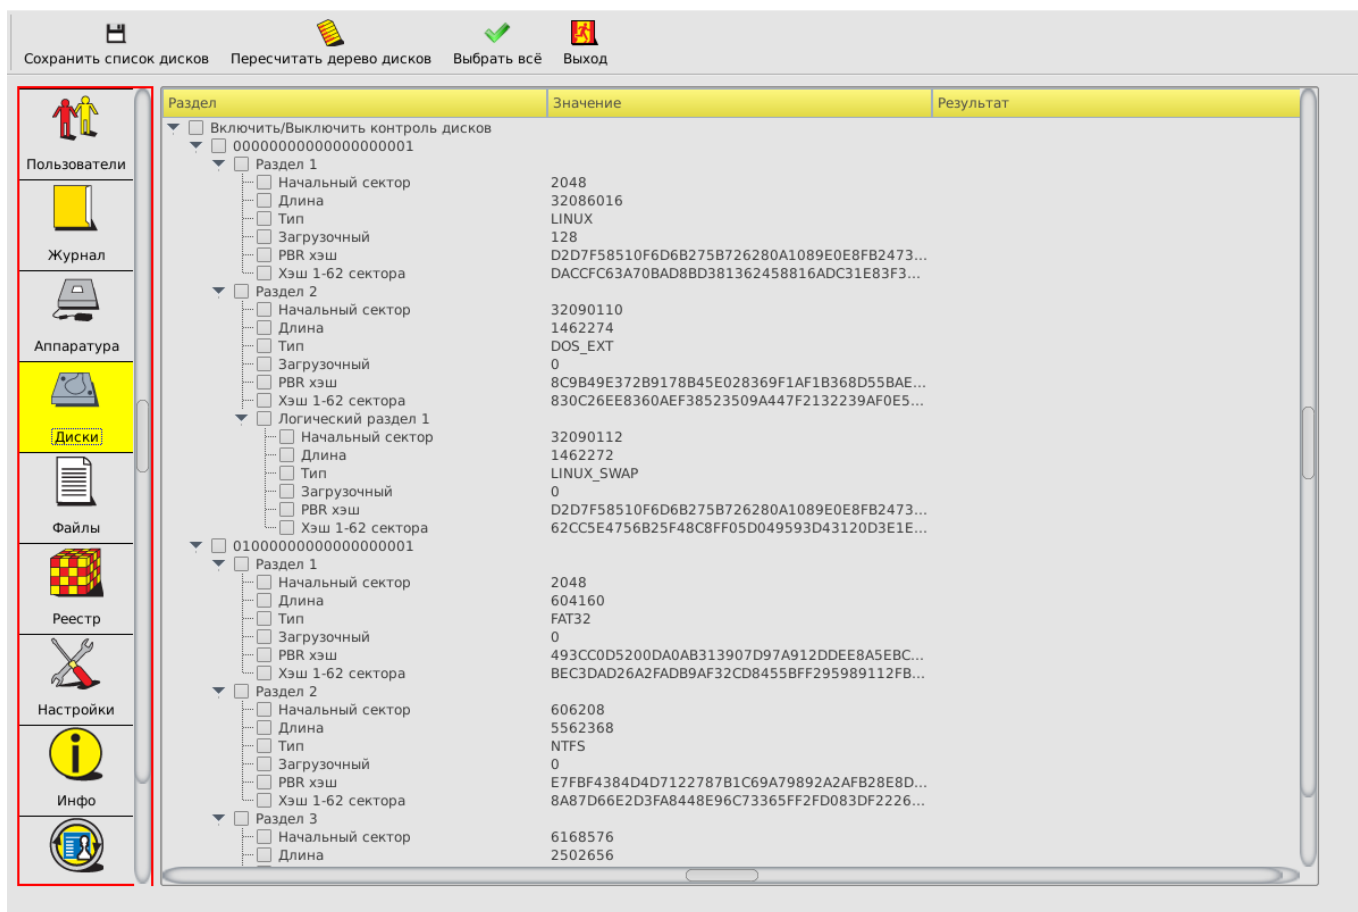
Сохранить список дисков Пересчитать дерево дисков Выбрать всё Выход

Пользователи
Журнал
Аппаратура
Диски
Файлы
Реестр
Настройки
Инфо

| Раздел | Значение | Результат |
|---|---|---|
| Включить/Выключить контроль дисков | | |
| 00000000000000000001 | | |
| Раздел 1 | | |
| Начальный сектор | 2048 | |
| Длина | 32086016 | |
| Тип | LINUX | |
| Загрузочный | 128 | |
| PBR хэш | D2D7F58510F6D6B275B726280A1089E0E8FB2473... | |
| Хэш 1-62 сектора | DACCFC63A70BAD8BD381362458816ADC31E83F3... | |
| Раздел 2 | | |
| Начальный сектор | 32090110 | |
| Длина | 1462274 | |
| Тип | DOS_EXT | |
| Загрузочный | 0 | |
| PBR хэш | 8C9B49E372B9178B45E028369F1AF1B368D55BAE... | |
| Хэш 1-62 сектора | 830C26EE8360AEF38523509A447F2132239AF0E5... | |
| Логический раздел 1 | | |
| Начальный сектор | 32090112 | |
| Длина | 1462272 | |
| Тип | LINUX_SWAP | |
| Загрузочный | 0 | |
| PBR хэш | D2D7F58510F6D6B275B726280A1089E0E8FB2473... | |
| Хэш 1-62 сектора | 62CC5E4756B25F48C8FF05D049593D43120D3E1E... | |
| 01000000000000000001 | | |
| Раздел 1 | | |
| Начальный сектор | 2048 | |
| Длина | 604160 | |
| Тип | FAT32 | |
| Загрузочный | 0 | |
| PBR хэш | 493CC0D5200DA0AB313907D97A912DDEE8A5EBC... | |
| Хэш 1-62 сектора | BEC3DAD26A2FADB9AF32CD8455BFF295989112FB... | |
| Раздел 2 | | |
| Начальный сектор | 606208 | |
| Длина | 5562368 | |
| Тип | NTFS | |
| Загрузочный | 0 | |
| PBR хэш | E7FBF4384D4D7122787B1C69A79892A2AFB28E8D... | |
| Хэш 1-62 сектора | 8A87D66E2D3FA8448E96C73365FF2FD083DF2226... | |
| Раздел 3 | | |
| Начальный сектор | 6168576 | |
| Длина | 2502656 | |